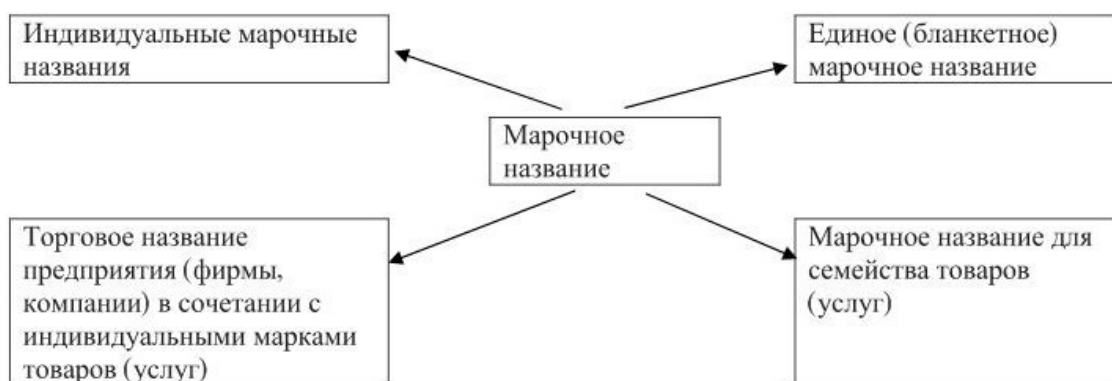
Индивидуальные марочные названия

Единое (бланкетное) марочное название

Марочное название

Торговое название предприятия (фирмы, компании) в сочетании с индивидуальными марками товаров (услуг)

Марочное название для семейства товаров (услуг)